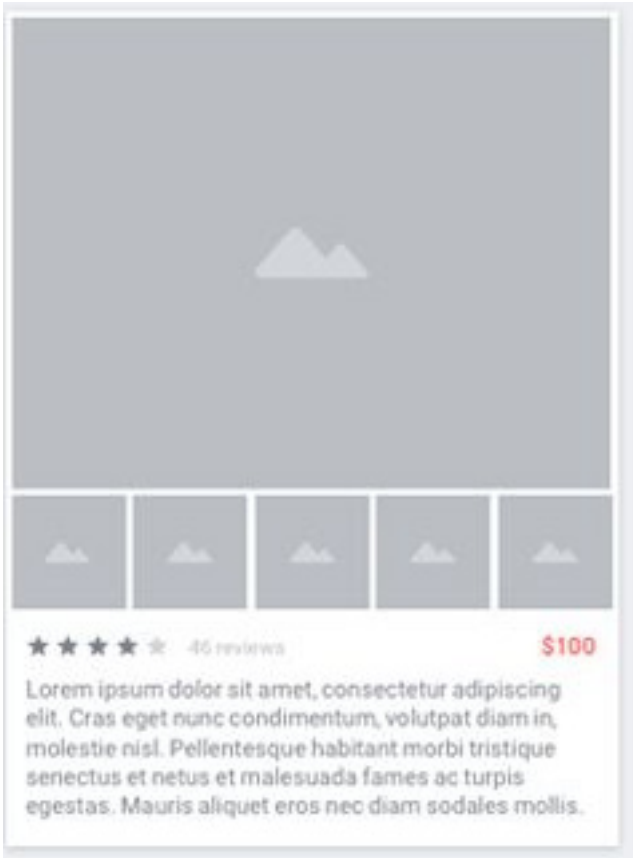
46 reviews

$100

Lorem ipsum dolor sit amet, consectetur adipiscing elit. Cras eget nunc condimentum, volutpat diam in, molestie nisl. Pellentesque habitant morbi tristique senectus et netus et malesuada fames ac turpis egestas. Mauris aliquet eros nec diam sodales mollis.